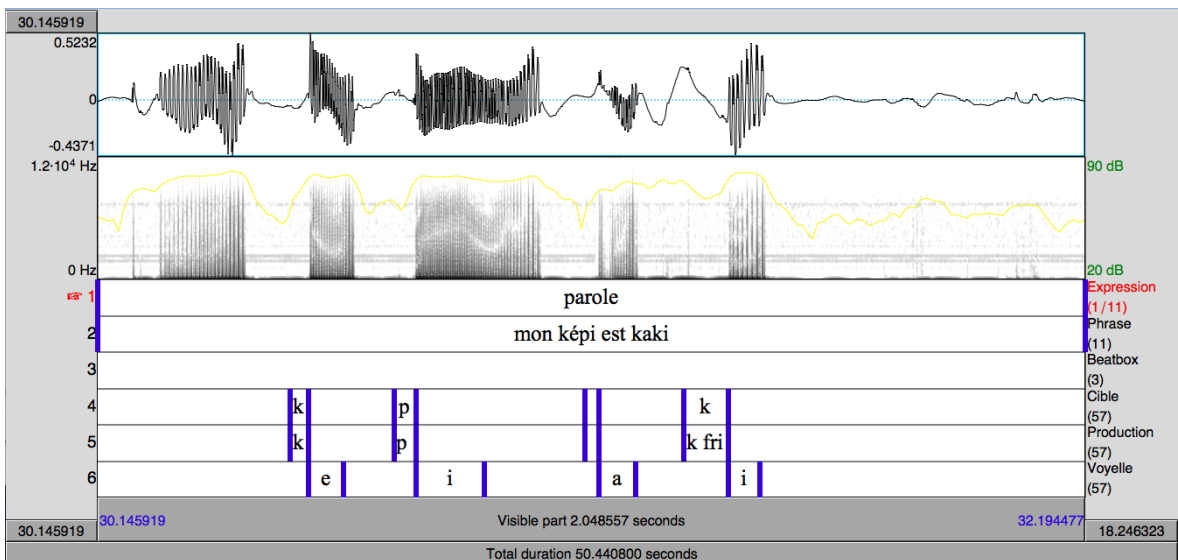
30.145919

0.5232

0

-0.4371

$1.2 \cdot 10^4$ Hz

0 Hz

90 dB

20 dB

☞ 1 | parole | Expression (1/11)

2 | mon képi est kaki | Phrase (11)

3 | | Beatbox (3)

4 | k p k | Cible (57)

5 | k p k fri | Production (57)

6 | e i a i | Voyelle (57)

30.145919 | 30.145919 | Visible part 2.048557 seconds | 32.194477 | 18.246323

Total duration 50.440800 seconds